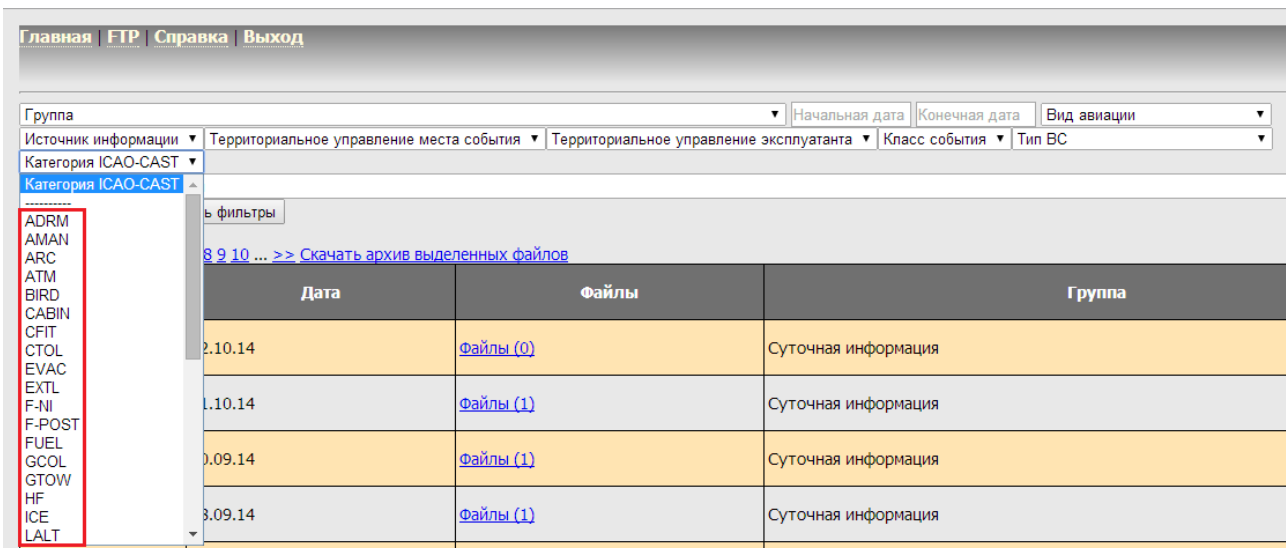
Главная | FTP | Справка | Выход

Группа ▾ Начальная дата Конечная дата Вид авиации ▾

Источник информации ▾ Территориальное управление места события ▾ Территориальное управление эксплуатанта ▾ Класс события ▾ Тип ВС ▾

Категория ICAO-CAST ▾

Категория ICAO-CAST
----------
ADRM
AMAN
ARC
ATM
BIRD
CABIN
CFIT
CTOL
EVAC
EXTL
F-NI
F-POST
FUEL
GCOL
GTOW
HF
ICE
LALT

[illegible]ь фильтры

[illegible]8 9 10 ... >> Скачать архив выделенных файлов

| Дата | Файлы | Группа |
|---|---|---|
| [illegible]2.10.14 | Файлы (0) | Суточная информация |
| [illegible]1.10.14 | Файлы (1) | Суточная информация |
| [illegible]0.09.14 | Файлы (1) | Суточная информация |
| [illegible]3.09.14 | Файлы (1) | Суточная информация |